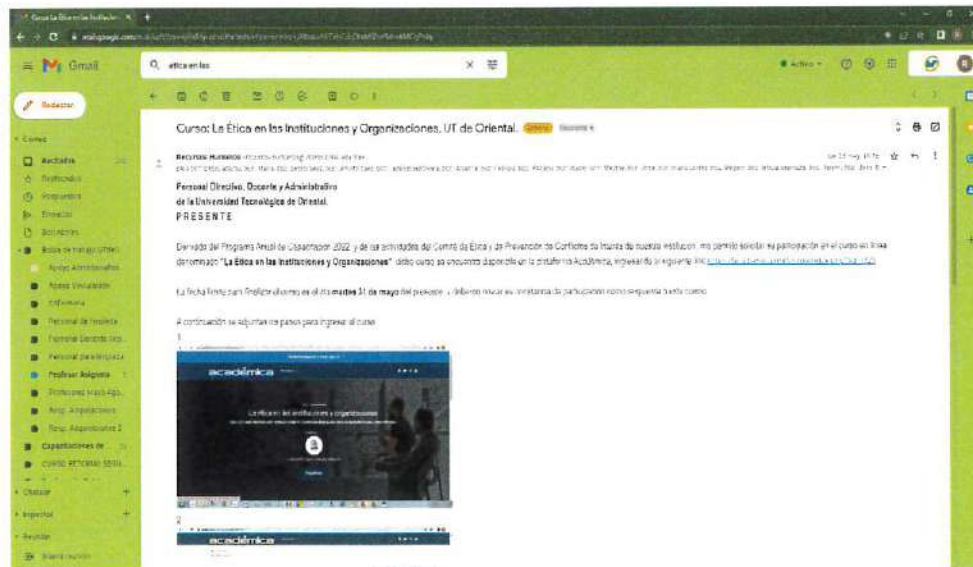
Gmail

ética en las

Redactar

Recibidos

Curso: La Ética en las Instituciones y Organizaciones, UT de Oriental.

Recursos Humanos

Personal Directivo, Docente y Administrativo
de la Universidad Tecnológica de Oriental.
PRESENTE

Derivado del Programa Anual de Capacitación 2022 y de las actividades del Comité de Ética y de Prevención de Conflictos de Interés de nuestra institución, me permito solicitar su participación en el curso en línea denominado "La Ética en las Instituciones y Organizaciones" dicho curso se encuentra disponible en la plataforma Académica, ingresando al siguiente link: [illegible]

La fecha límite para finalizar el curso es el día martes 31 de mayo del presente, y deberán enviar su constancia de participación como respuesta a este correo.

A continuación se adjuntan los pasos para ingresar al curso:
1.

académica

La Ética en las Instituciones y Organizaciones

2.

académica